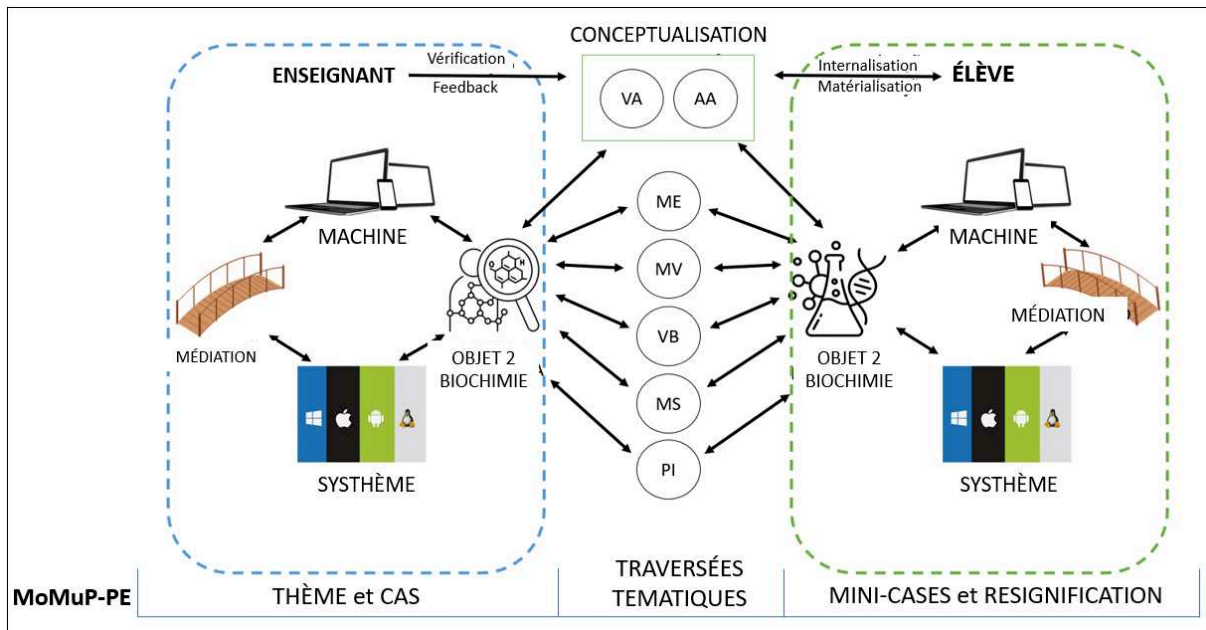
CONCEPTUALISATION

ENSEIGNANT

Vérification

Feedback

VA

AA

Internalisation

Matérialisation

ÉLÈVE

MACHINE

ME

MV

VB

MS

PI

MACHINE

MÉDIATION

OBJET 2 BIOCHIMIE

OBJET 2 BIOCHIMIE

MÉDIATION

SYSTHÈME

SYSTHÈME

MoMuP-PE

THÈME et CAS

TRAVERSÉES TEMATIQUES

MINI-CASES et RESIGNIFICATION